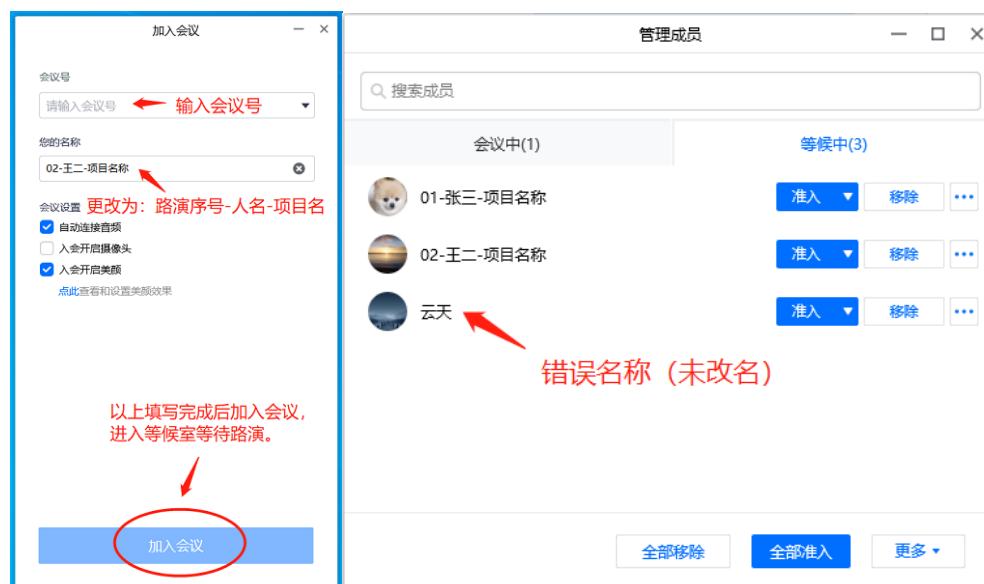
加入会议

会议号

请输入会议号

输入会议号

您的名称

02-王二-项目名称

更改为：路演序号-人名-项目名

会议设置

自动连接音频

入会开启摄像头

入会开启美颜

点此查看和设置美颜效果

以上填写完成后加入会议，进入等候室等待路演。

加入会议

管理成员

搜索成员

会议中(1)

等候中(3)

01-张三-项目名称

准入

移除

02-王二-项目名称

准入

移除

云天

准入

移除

错误名称（未改名）

全部移除

全部准入

更多